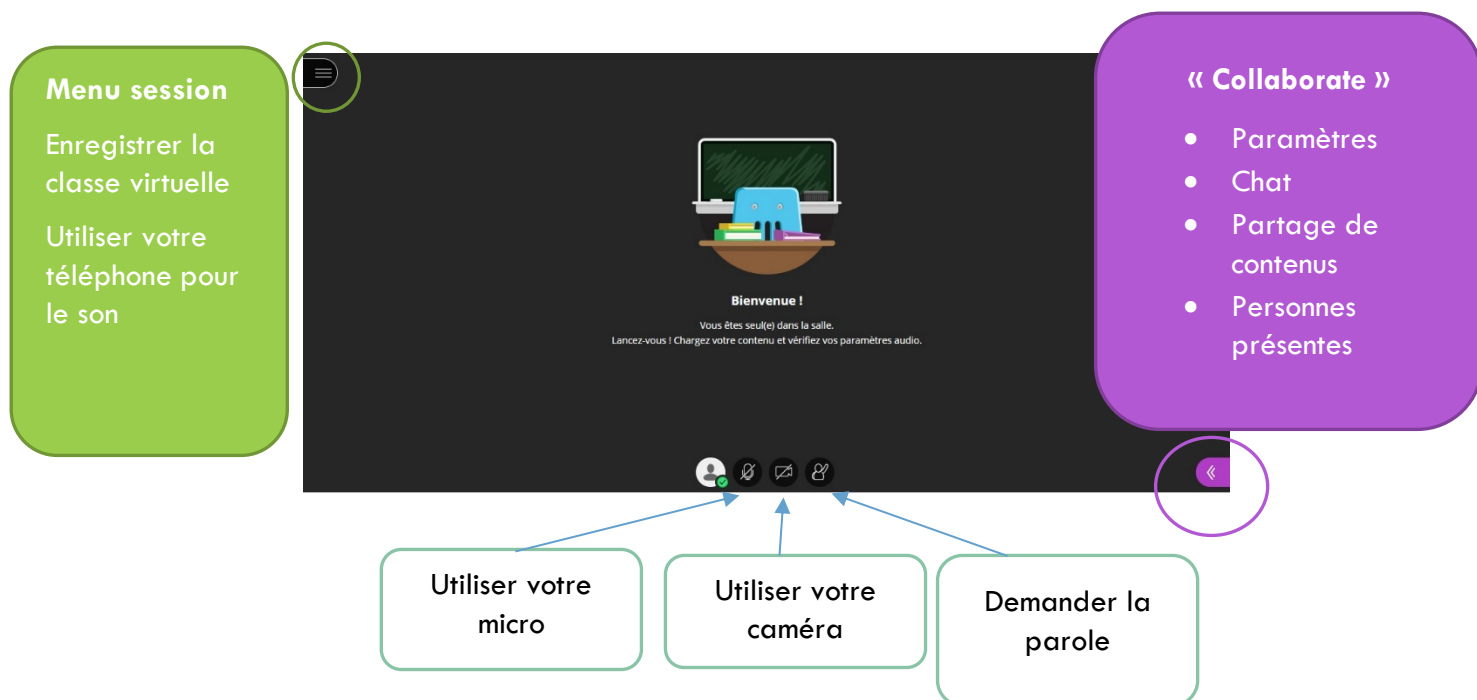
Menu session

Enregistrer la classe virtuelle

Utiliser votre téléphone pour le son

Bienvenue !

Vous êtes seul(e) dans la salle.
Lancez-vous ! Chargez votre contenu et vérifiez vos paramètres audio.

« Collaborate »

- Paramètres
- Chat
- Partage de contenus
- Personnes présentes

Utiliser votre micro

Utiliser votre caméra

Demander la parole